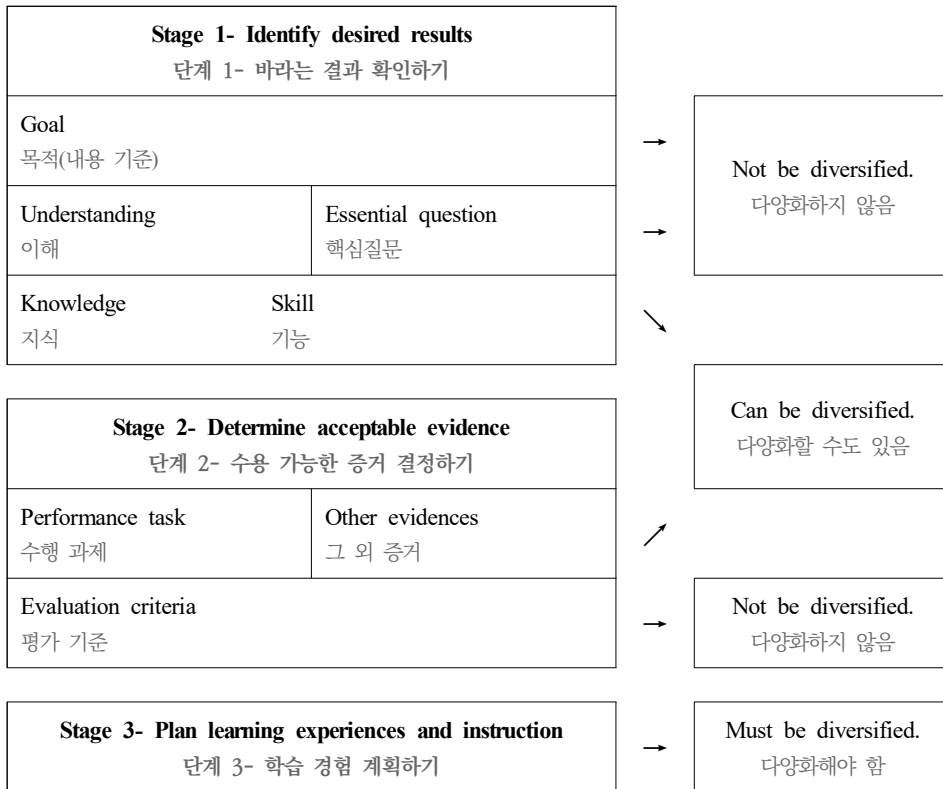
Stage 1- Identify desired results
단계 1- 바라는 결과 확인하기

Goal
목적(내용 기준)

Understanding
이해

Essential question
핵심질문

Knowledge
지식

Skill
기능

Not be diversified.
다양화하지 않음

Can be diversified.
다양화할 수도 있음

Stage 2- Determine acceptable evidence
단계 2- 수용 가능한 증거 결정하기

Performance task
수행 과제

Other evidences
그 외 증거

Evaluation criteria
평가 기준

Not be diversified.
다양화하지 않음

Stage 3- Plan learning experiences and instruction
단계 3- 학습 경험 계획하기

Must be diversified.
다양화해야 함